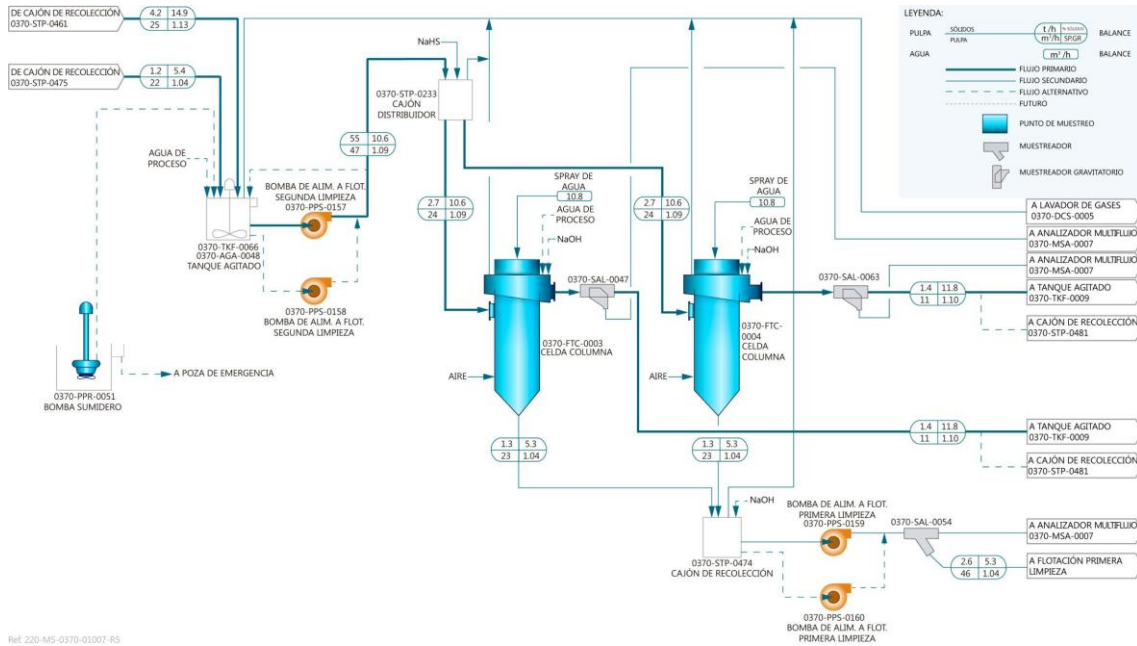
DE CAJÓN DE RECOLECCIÓN
0370-STP-0461

| 4.2 | 14.9 |
|---|---|
| 25 | 1.13 |

DE CAJÓN DE RECOLECCIÓN
0370-STP-0475

| 1.2 | 5.4 |
|---|---|
| 22 | 1.04 |

AGUA DE PROCESO

0370-TKF-0066
0370-AGA-0048
TANQUE AGITADO

BOMBA DE ALIM. A FLOT. SEGUNDA LIMPIEZA
0370-PPS-0157

0370-PPS-0158
BOMBA DE ALIM. A FLOT. SEGUNDA LIMPIEZA

0370-PPR-0051
BOMBA SUMIDERO

A POZA DE EMERGENCIA

NaHS

0370-STP-0233
CAJÓN DISTRIBUIDOR

| 55 | 10.6 |
|---|---|
| 47 | 1.09 |

| 2.7 | 10.6 |
|---|---|
| 24 | 1.09 |

SPRAY DE AGUA
10.8
AGUA DE PROCESO
NaOH

0370-SAL-0047

0370-FTC-0003
CELDA COLUMNA

AIRE

| 1.3 | 5.3 |
|---|---|
| 23 | 1.04 |

| 2.7 | 10.6 |
|---|---|
| 24 | 1.09 |

SPRAY DE AGUA
10.8
AGUA DE PROCESO
NaOH

0370-FTC-0004
CELDA COLUMNA

AIRE

| 1.3 | 5.3 |
|---|---|
| 23 | 1.04 |

0370-SAL-0063

| 1.4 | 11.8 |
|---|---|
| 11 | 1.10 |

LEYENDA:
PULPA SÓLIDOS PULPA t/h % SÓLIDOS m³/h SP.GR BALANCE
AGUA m³/h BALANCE
FLUJO PRIMARIO
FLUJO SECUNDARIO
FLUJO ALTERNATIVO
FUTURO
PUNTO DE MUESTREO
MUESTREADOR
MUESTREADOR GRAVITATORIO

A LAVADOR DE GASES
0370-DCS-0005
A ANALIZADOR MULTIFLUJO
0370-MSA-0007
A ANALIZADOR MULTIFLUJO
0370-MSA-0007
A TANQUE AGITADO
0370-TKF-0009
A CAJÓN DE RECOLECCIÓN
0370-STP-0481

| 1.4 | 11.8 |
|---|---|
| 11 | 1.10 |

A TANQUE AGITADO
0370-TKF-0009
A CAJÓN DE RECOLECCIÓN
0370-STP-0481

NaOH

0370-STP-0474
CAJÓN DE RECOLECCIÓN

BOMBA DE ALIM. A FLOT. PRIMERA LIMPIEZA
0370-PPS-0159

0370-SAL-0054

A ANALIZADOR MULTIFLUJO
0370-MSA-0007

| 2.6 | 5.3 |
|---|---|
| 46 | 1.04 |

A FLOTACIÓN PRIMERA LIMPIEZA

0370-PPS-0160
BOMBA DE ALIM. A FLOT. PRIMERA LIMPIEZA

Ref: 220-MS-0370-01007-R5